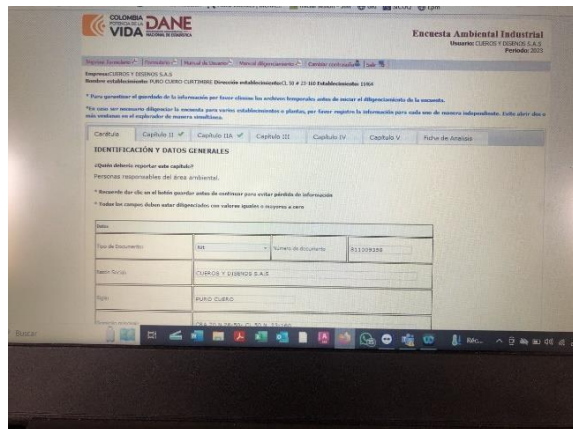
COLOMBIA POTENCIA DE LA VIDA DANE

Encuesta Ambiental Industrial
Usuario: CUEROS Y DISEÑOS S.A.S
Periodo: 2023

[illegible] | Formulario | Manual de Usuario | Manual diligenciamiento | Cambiar contraseña | Salir

Empresa:CUEROS Y DISEÑOS S.A.S
Nombre establecimiento: PURO CUERO CURTIMBRE Dirección establecimiento:CL 58 # 23 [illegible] Establecimiento: 11064

* Para garantizar el guardado de la información por favor elimine los archivos temporales antes de iniciar el diligenciamiento de la encuesta.

*En caso ser necesario diligenciar la encuesta para varios establecimientos o plantas, por favor registre la información para cada uno de manera independiente. Evite abrir dos o más ventanas en el explorador de manera simultánea.

| Carátula | Capítulo II | Capítulo IIA | Capítulo III | Capítulo IV | Capítulo V | Ficha de Análisis |

IDENTIFICACIÓN Y DATOS GENERALES

¿Quién debería reportar este capítulo?
Personas responsables del área ambiental.

* Recuerde dar clic en el botón guardar antes de continuar para evitar pérdida de información

* Todos los campos deben estar diligenciados con valores iguales o mayores a cero

Datos

| Tipo de Documento | NA | Número de documento | 811009150 |
|---|---|---|---|
| Razón Social | CUEROS Y DISEÑOS S.A.S | | |
| Sigla | PURO CUERO | | |
| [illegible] | CRA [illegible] | | |

Buscar